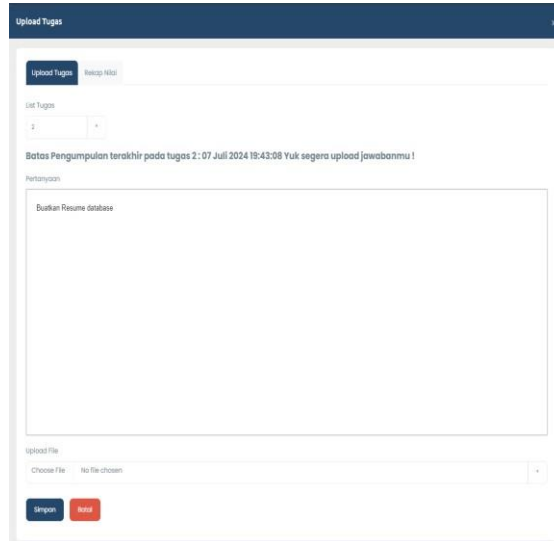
Upload Tugas

Upload Tugas Rekap Nilai

List Tugas

2

Batas Pengumpulan terakhir pada tugas 2 : 07 Juli 2024 19:43:08 Yuk segera upload jawabanmu !

Pertanyaan

Buatkan Resume database

Upload File

Choose File No file chosen

Simpan Batal